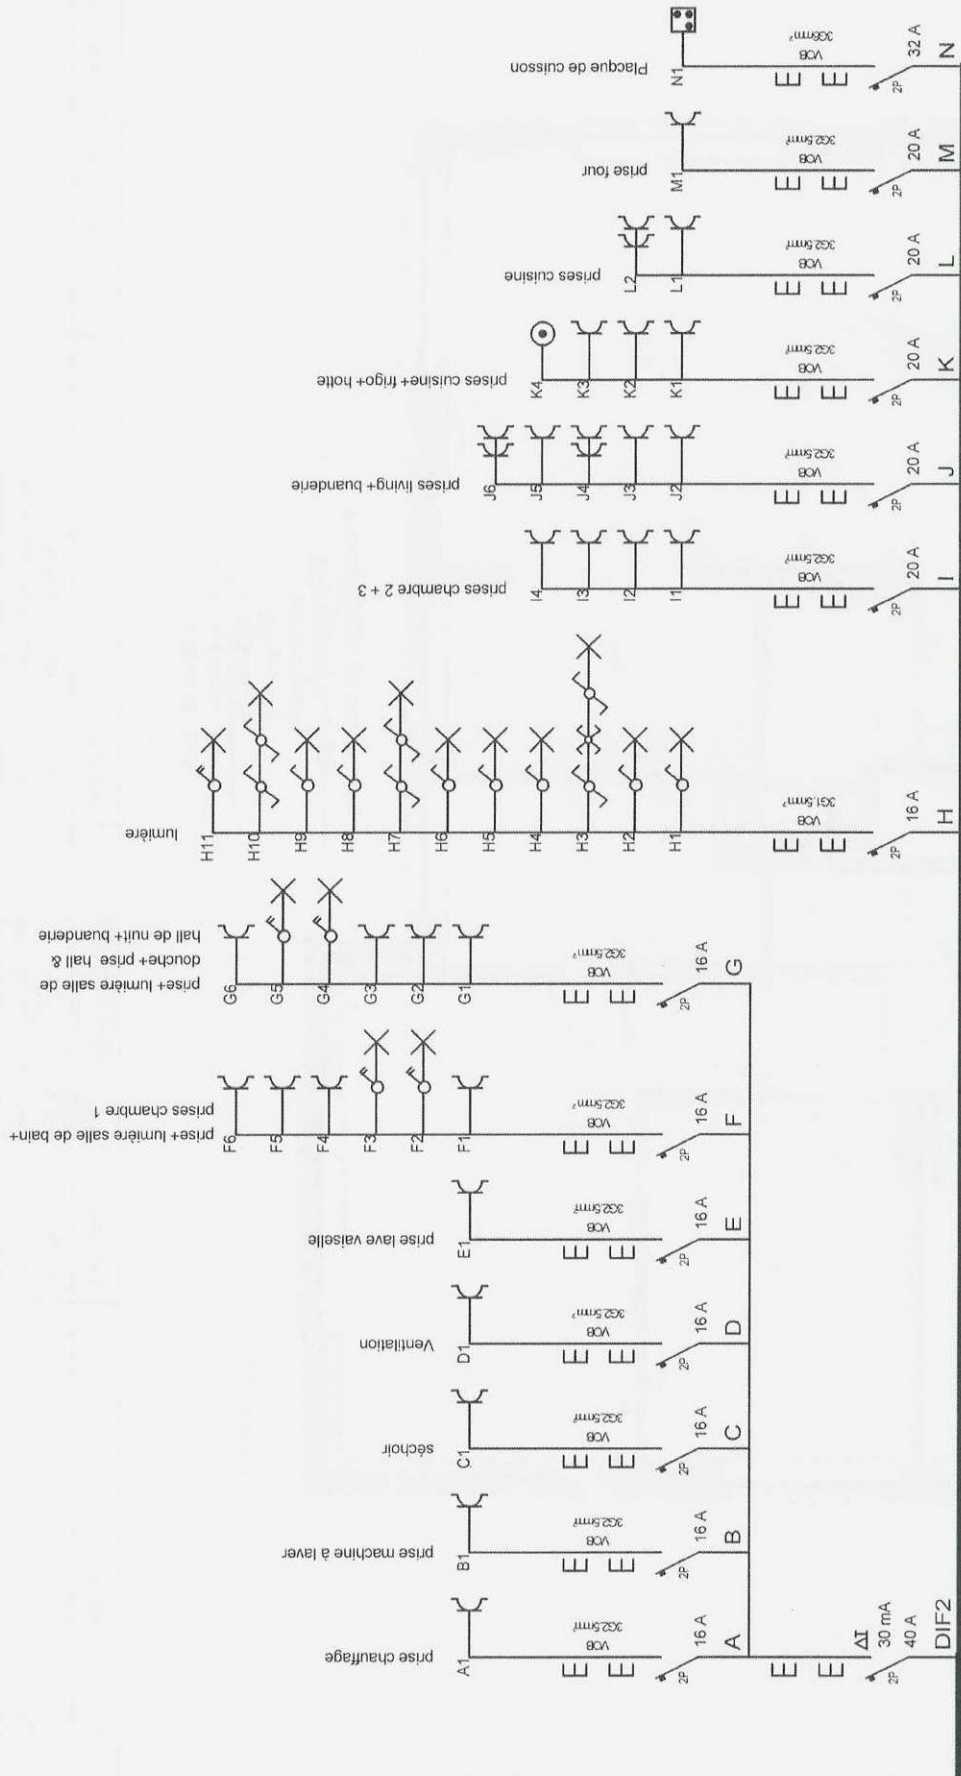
DIF2
40 A
30 mA
$\Delta I$
2P

A
16 A
2P
VOB
3G2.5mm²
A1
prise chauffage

B
16 A
2P
VOB
3G2.5mm²
B1
prise machine à laver

C
16 A
2P
VOB
3G2.5mm²
C1
séchoir

D
16 A
2P
VOB
3G2.5mm²
D1
Ventilation

E
16 A
2P
VOB
3G2.5mm²
E1
prise lave vaiselle

F
16 A
2P
VOB
3G2.5mm²
F1
F2
F3
F4
F5
F6
prise+ lumière salle de bain+ prises chambre 1

G
16 A
2P
VOB
3G2.5mm²
G1
G2
G3
G4
G5
G6
prise+ lumière salle de douche+ prise hall & hall de nuit+ buanderie

H
16 A
2P
VOB
3G1.5mm²
H1
H2
H3
H4
H5
H6
H7
H8
H9
H10
H11
lumière

I
20 A
2P
VOB
3G2.5mm²
I1
I2
I3
I4
prises chambre 2 + 3

J
20 A
2P
VOB
3G2.5mm²
J2
J3
J4
J5
J6
prises living+ buanderie

K
20 A
2P
VOB
3G2.5mm²
K1
K2
K3
K4
prises cuisine+ frigo+ hotte

L
20 A
2P
VOB
3G2.5mm²
L1
L2
prises cuisine

M
20 A
2P
VOB
3G2.5mm²
M1
prise four

N
32 A
2P
VOB
3G6mm²
N1
Placque de cuisson